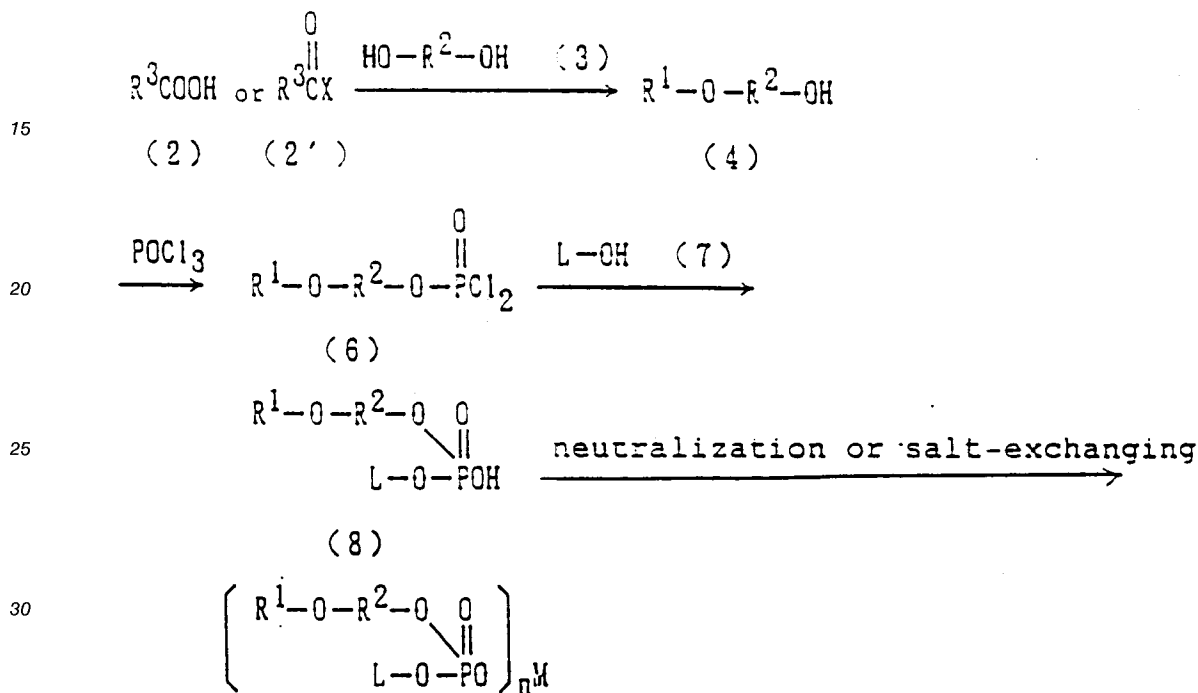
15

$R^3COOH$ or $R^3\overset{O}{\overset{\|}{C}}X$ $\xrightarrow{HO-R^2-OH \quad (3)}$ $R^1-O-R^2-OH$

(2) (2′) (4)

20

$\xrightarrow{POCl_3}$ $R^1-O-R^2-O-\overset{O}{\overset{\|}{P}}Cl_2$ $\xrightarrow{L-OH \quad (7)}$

(6)

25

$R^1-O-R^2-O \quad O$
$L-O-\overset{\|}{P}OH$ $\xrightarrow{\text{neutralization or salt-exchanging}}$

(8)

30

$\left( \begin{matrix} R^1-O-R^2-O \quad O \\ L-O-\overset{\|}{P}O \end{matrix} \right)_n M$